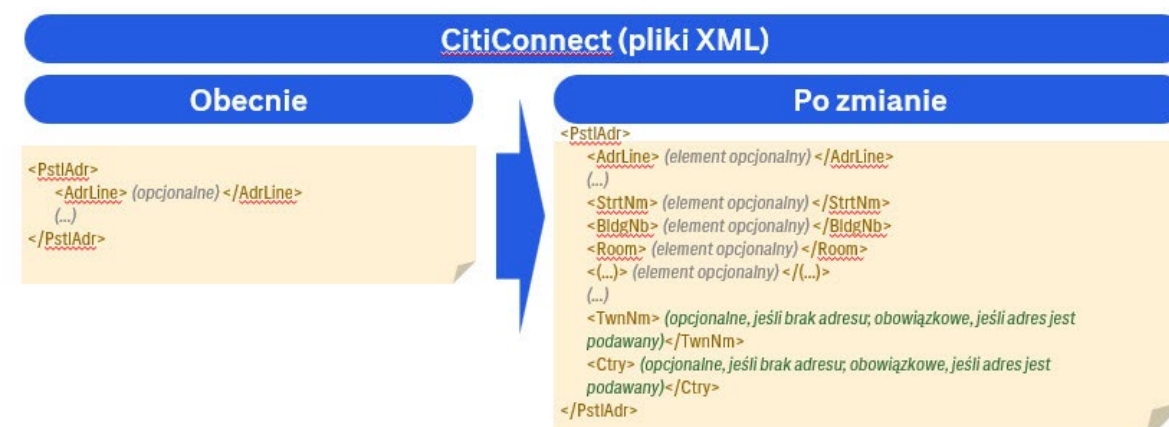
CitiConnect (pliki XML)

Obecnie

<PstlAdr>
<AdrLine> (opcjonalne) </AdrLine>
(...)
</PstlAdr>

Po zmianie

<PstlAdr>
<AdrLine> (element opcjonalny) </AdrLine>
(...)
<StrtNm> (element opcjonalny) </StrtNm>
<BldgNb> (element opcjonalny) </BldgNb>
<Room> (element opcjonalny) </Room>
<(...)> (element opcjonalny) </(...)>
(...)
<TwnNm> (opcjonalne, jeśli brak adresu; obowiązkowe, jeśli adres jest podawany)</TwnNm>
<Ctry> (opcjonalne, jeśli brak adresu; obowiązkowe, jeśli adres jest podawany)</Ctry>
</PstlAdr>